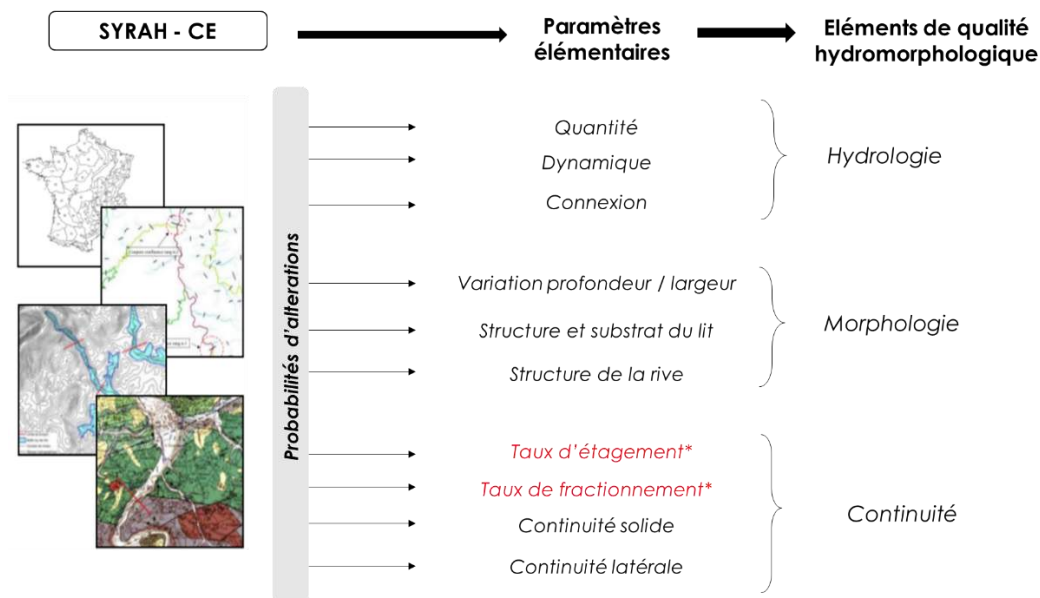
SYRAH - CE

Paramètres élémentaires

Eléments de qualité hydromorphologique

Probabilités d'altérations

Quantité
Dynamique
Connexion

Hydrologie

Variation profondeur / largeur
Structure et substrat du lit
Structure de la rive

Morphologie

Taux d'étagement*
Taux de fractionnement*
Continuité solide
Continuité latérale

Continuité